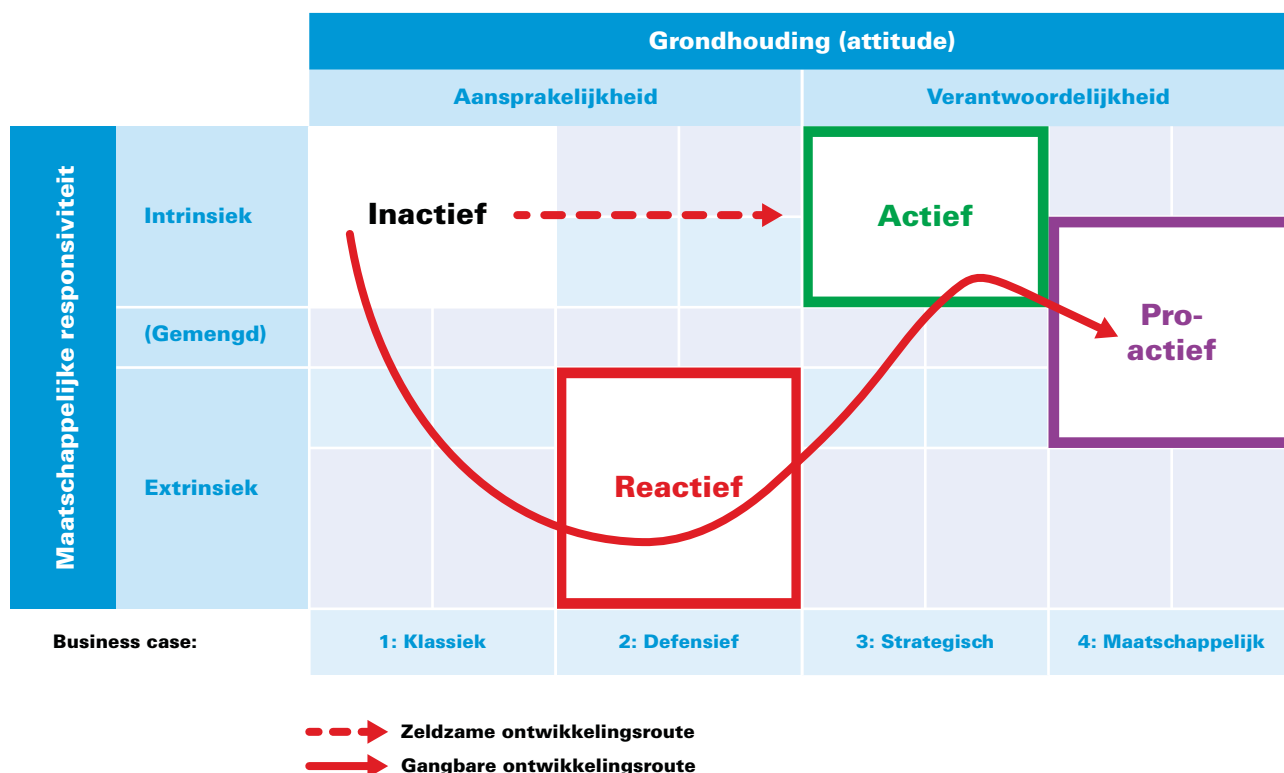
Grondhouding (attitude)

| | | Aansprakelijkheid | | Verantwoordelijkheid | |
|---|---|---|---|---|---|
| Maatschappelijke responsiviteit | Intrinsiek | Inactief | | Actief | |
| | (Gemengd) | | | | Pro-actief |
| | Extrinsiek | | Reactief | | |
| Business case: | | 1: Klassiek | 2: Defensief | 3: Strategisch | 4: Maatschappelijk |

Zeldzame ontwikkelingsroute
Gangbare ontwikkelingsroute